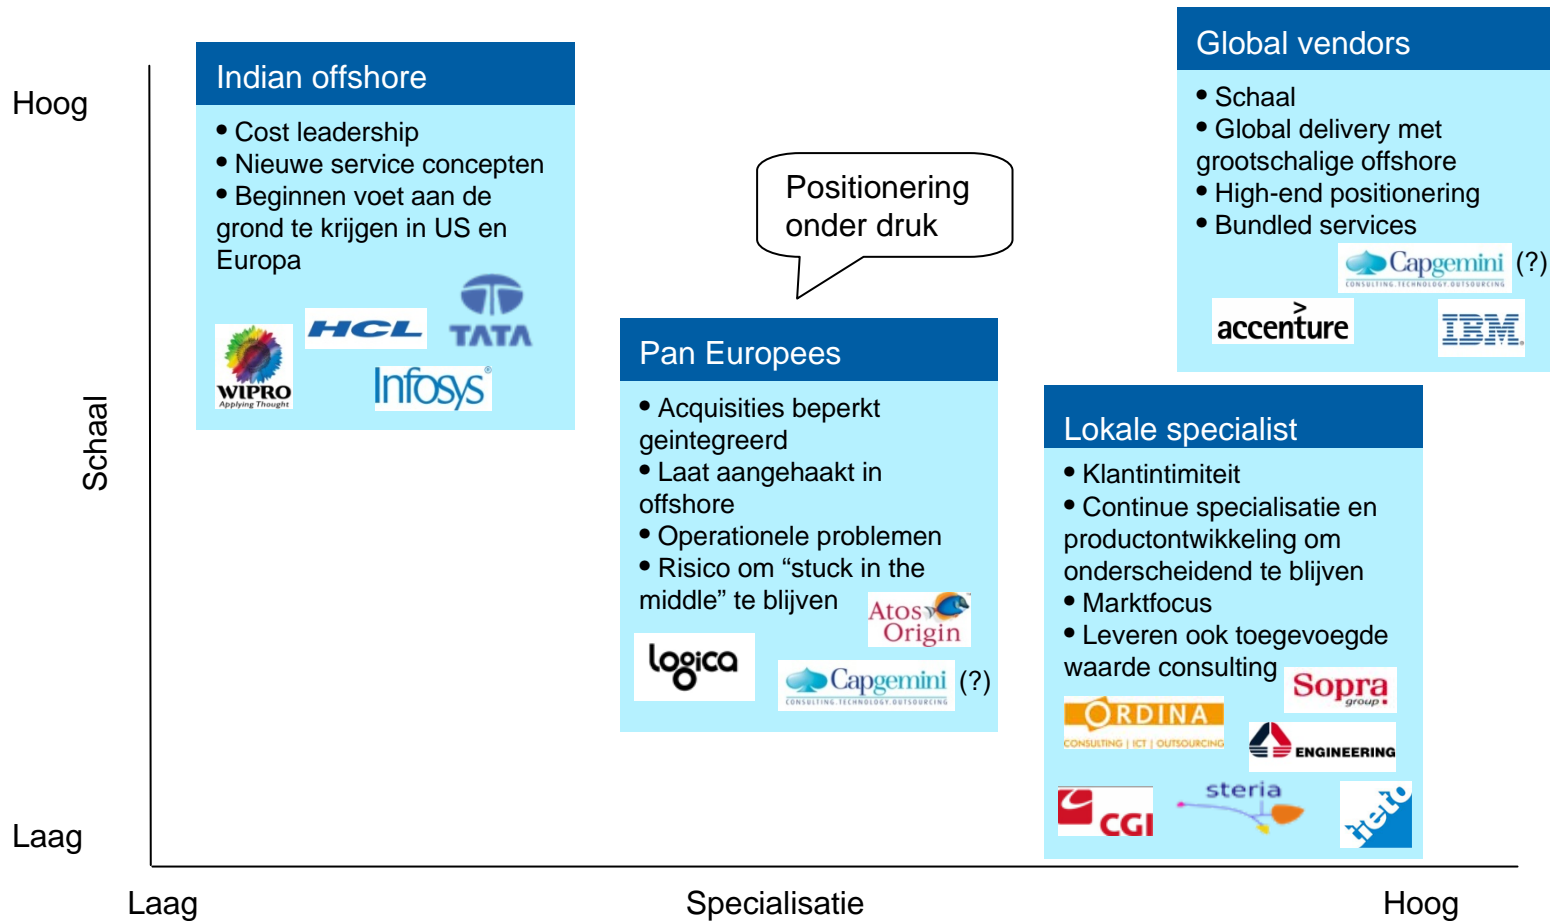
Hoog

Schaal

Laag

Indian offshore

• Cost leadership
• Nieuwe service concepten
• Beginnen voet aan de grond te krijgen in US en Europa

WIPRO Applying Thought

HCL

TATA

Infosys

Positionering onder druk

Pan Europees

• Acquisities beperkt geintegreerd
• Laat aangehaakt in offshore
• Operationele problemen
• Risico om “stuck in the middle” te blijven

Atos Origin

logica

Capgemini CONSULTING.TECHNOLOGY.OUTSOURCING (?)

Global vendors

• Schaal
• Global delivery met grootschalige offshore
• High-end positionering
• Bundled services

Capgemini CONSULTING.TECHNOLOGY.OUTSOURCING (?)

accenture

IBM

Lokale specialist

• Klantintimiteit
• Continue specialisatie en productontwikkeling om onderscheidend te blijven
• Marktfocus
• Leveren ook toegevoegde waarde consulting

Sopra group

ORDINA CONSULTING | ICT | OUTSOURCING

ENGINEERING

CGI

steria

tieto

Laag

Specialisatie

Hoog